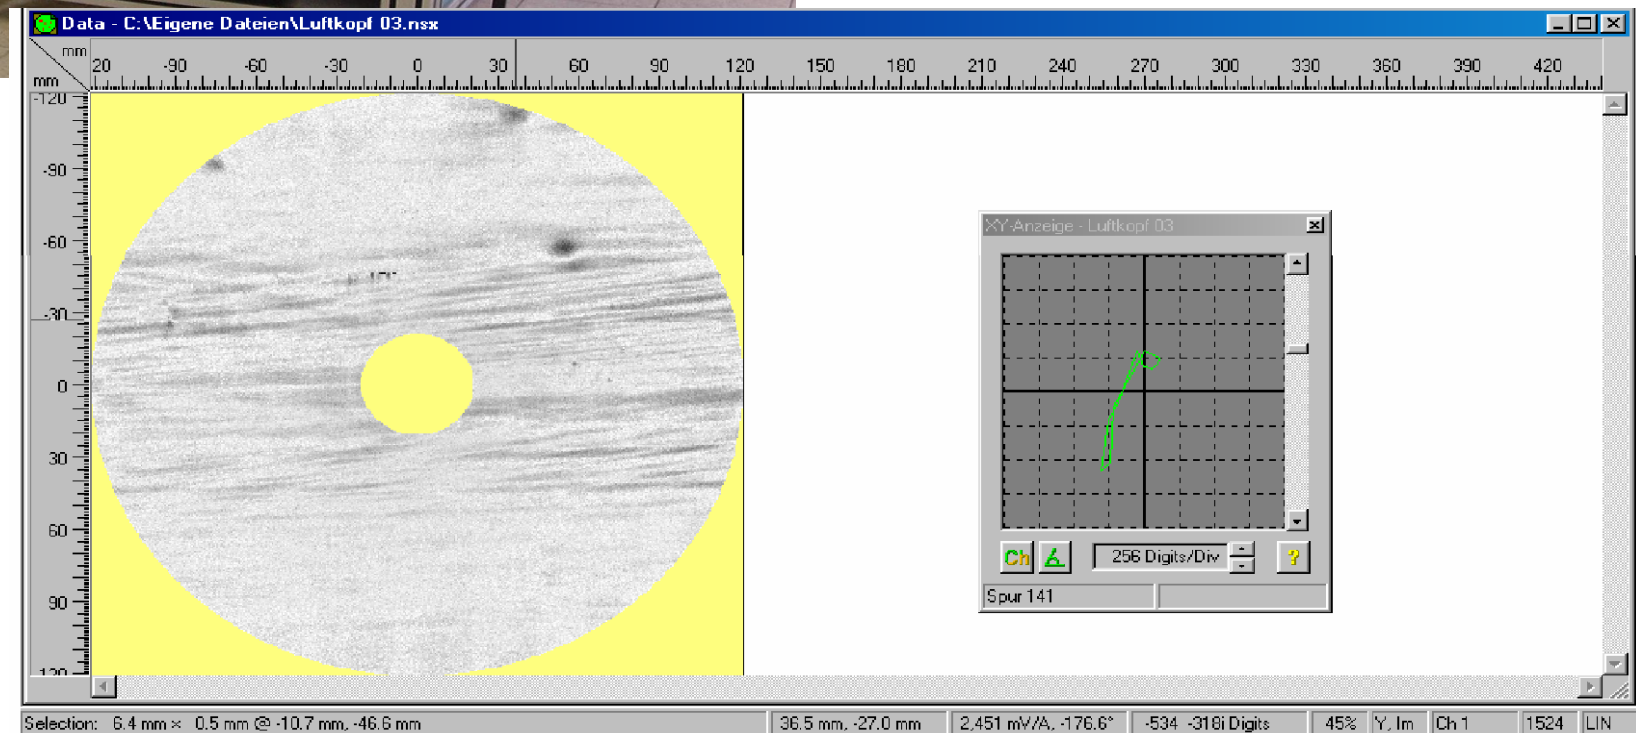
Data - C:\Eigene Dateien\Luftkopf 03.nsx

mm
mm
20 -90 -60 -30 0 30 60 90 120 150 180 210 240 270 300 330 360 390 420

-120
-90
-60
-30
0
30
60
90
-120

XY-Anzeige - Luftkopf 03

Ch
256 Digits/Div
?
Spur 141

Selection: 6.4 mm × 0.5 mm @ -10.7 mm, -46.6 mm | 36.5 mm, -27.0 mm | 2.451 mV/A, -176.6° | -534 -318i Digits | 45% | Y, Im | Ch 1 | 1524 | LIN